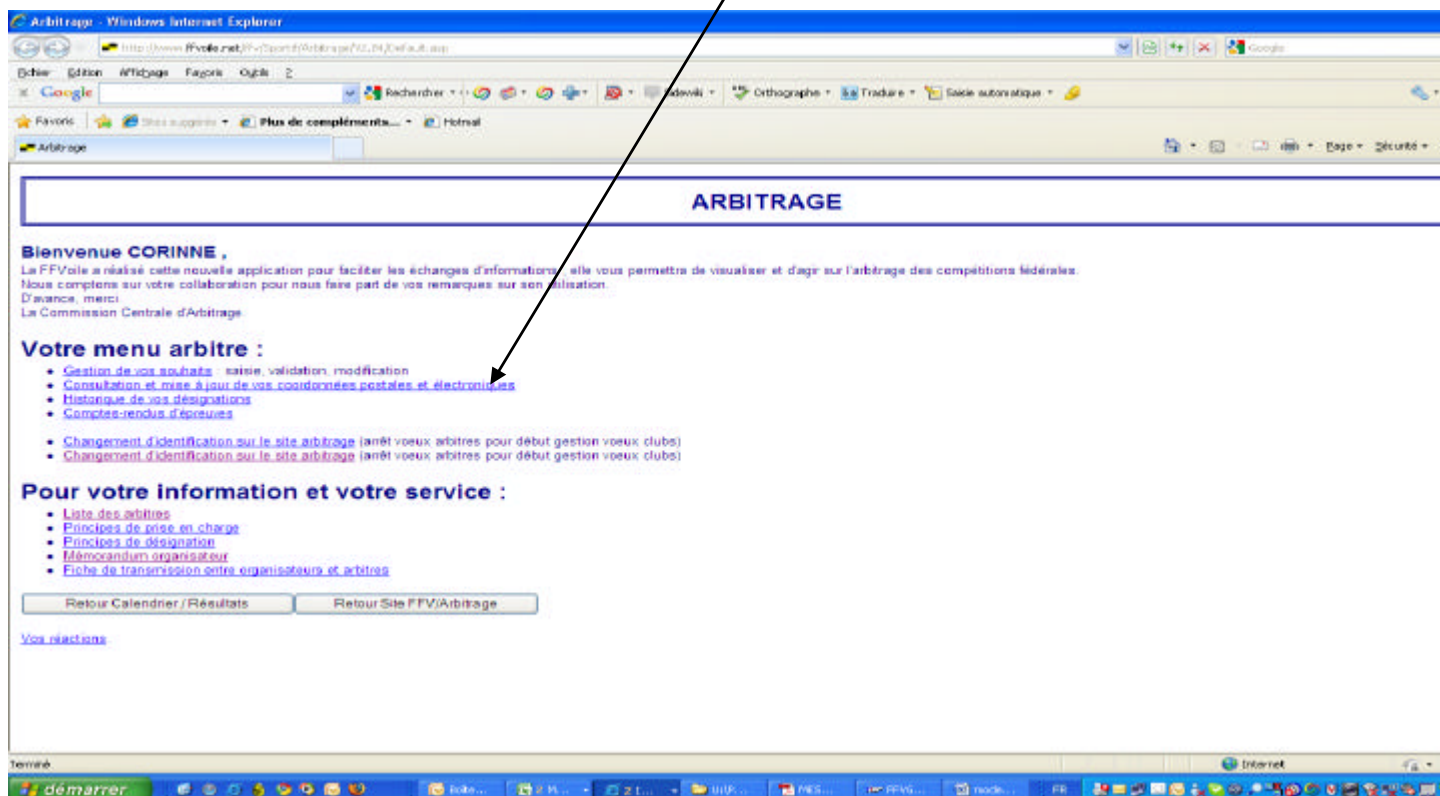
Arbitrage - Windows Internet Explorer

http://www.ffvoile.net/ffv/Sportif/Arbitrage/V2_04/Default.asp

Google

Fichier Edition Affichage Favoris Outils ?

Google

Rechercher

Orthographe Traduire Saisie automatique

Favoris Sites suggérés Plus de compléments... Hotmail

Arbitrage

Page Sécurité

ARBITRAGE

Bienvenue CORINNE ,

La FFVoile a réalisé cette nouvelle application pour faciliter les échanges d'informations ; elle vous permettra de visualiser et d'agir sur l'arbitrage des compétitions fédérales.
Nous comptons sur votre collaboration pour nous faire part de vos remarques sur son utilisation.
D'avance, merci
La Commission Centrale d'Arbitrage

Votre menu arbitre :

- Gestion de vos souhaits : saisie, validation, modification
- Consultation et mise à jour de vos coordonnées postales et électroniques
- Historique de vos désignations
- Comptes-rendus d'épreuves

- Changement d'identification sur le site arbitrage (arrêt voeux arbitres pour début gestion voeux clubs)
- Changement d'identification sur le site arbitrage (arrêt voeux arbitres pour début gestion voeux clubs)

Pour votre information et votre service :

- Liste des arbitres
- Principes de prise en charge
- Principes de désignation
- Mémorandum organisateur
- Fiche de transmission entre organisateurs et arbitres

Retour Calendrier / Résultats | Retour Site FFV/Arbitrage

Vos réactions

Terminé

Internet

démarrer

FR